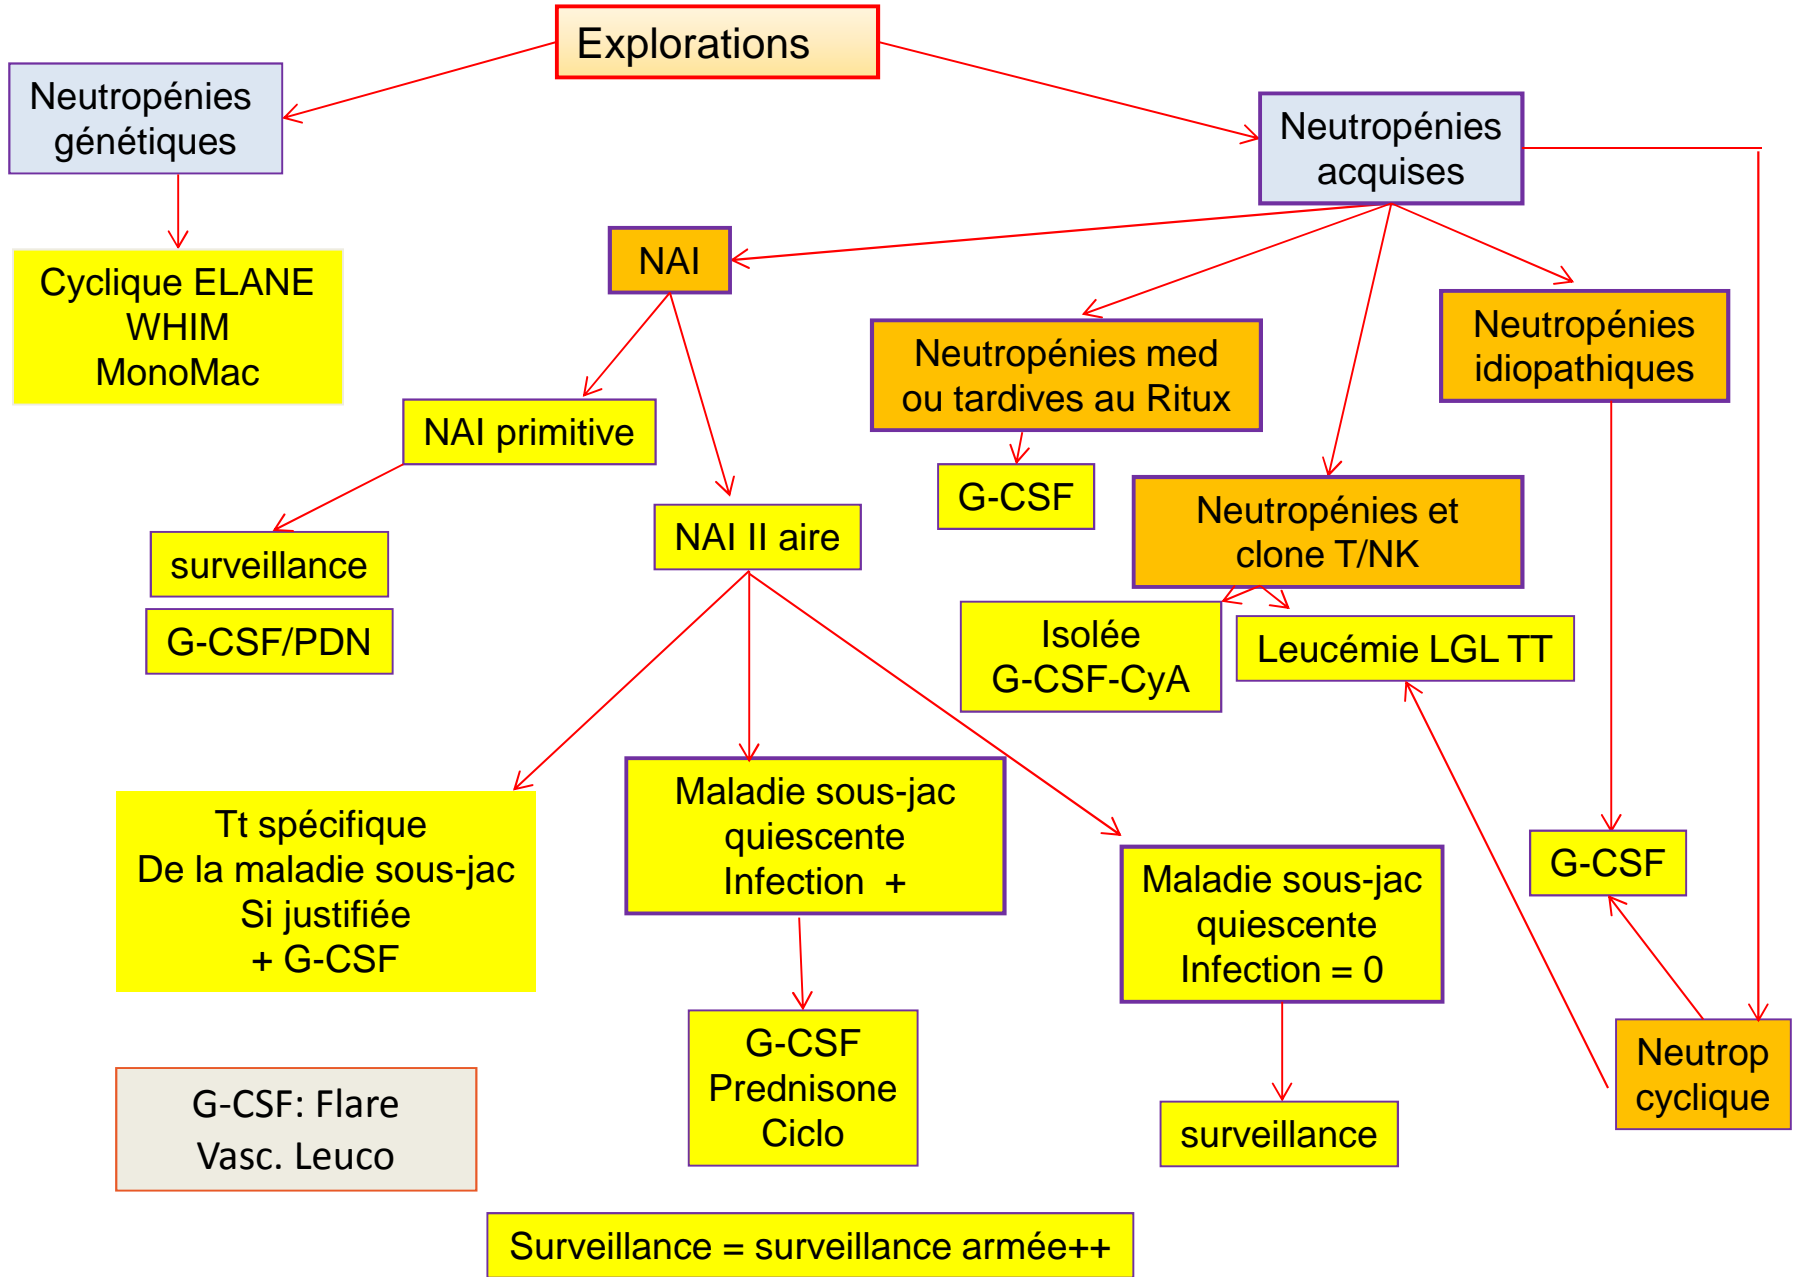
Explorations

Neutropénies génétiques

Cyclique ELANE
WHIM
MonoMac

Neutropénies acquises

NAI

NAI primitive

surveillance

G-CSF/PDN

NAI II aire

Tt spécifique
De la maladie sous-jac
Si justifiée
+ G-CSF

Maladie sous-jac
quiescente
Infection +

G-CSF
Prednisone
Ciclo

Maladie sous-jac
quiescente
Infection = 0

surveillance

Neutropénies med ou tardives au Ritux

G-CSF

Neutropénies et clone T/NK

Isolée
G-CSF-CyA

Leucémie LGL TT

Neutropénies idiopathiques

G-CSF

Neutrop cyclique

G-CSF: Flare
Vasc. Leuco

Surveillance = surveillance armée++